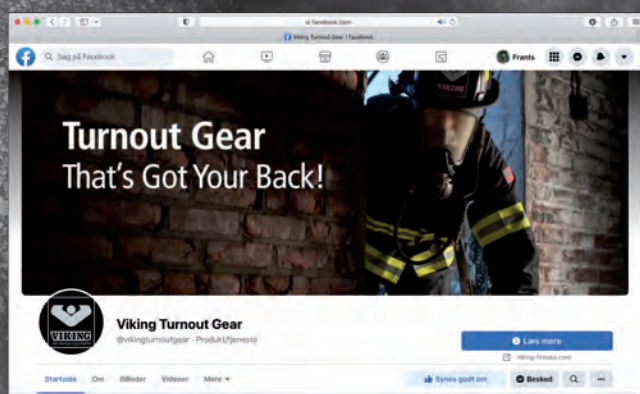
nl.facebook.com

Viking Turnout Gear | Facebook

Søg på Facebook

Frants

Turnout Gear
That's Got Your Back!

VIKING

VIKING

Viking Turnout Gear
@vikingturnoutgear · Produkt/tjeneste

Læs mere

viking-fireout.com

Startside Om Billeder Videoer Mere

Synes godt om

Besked